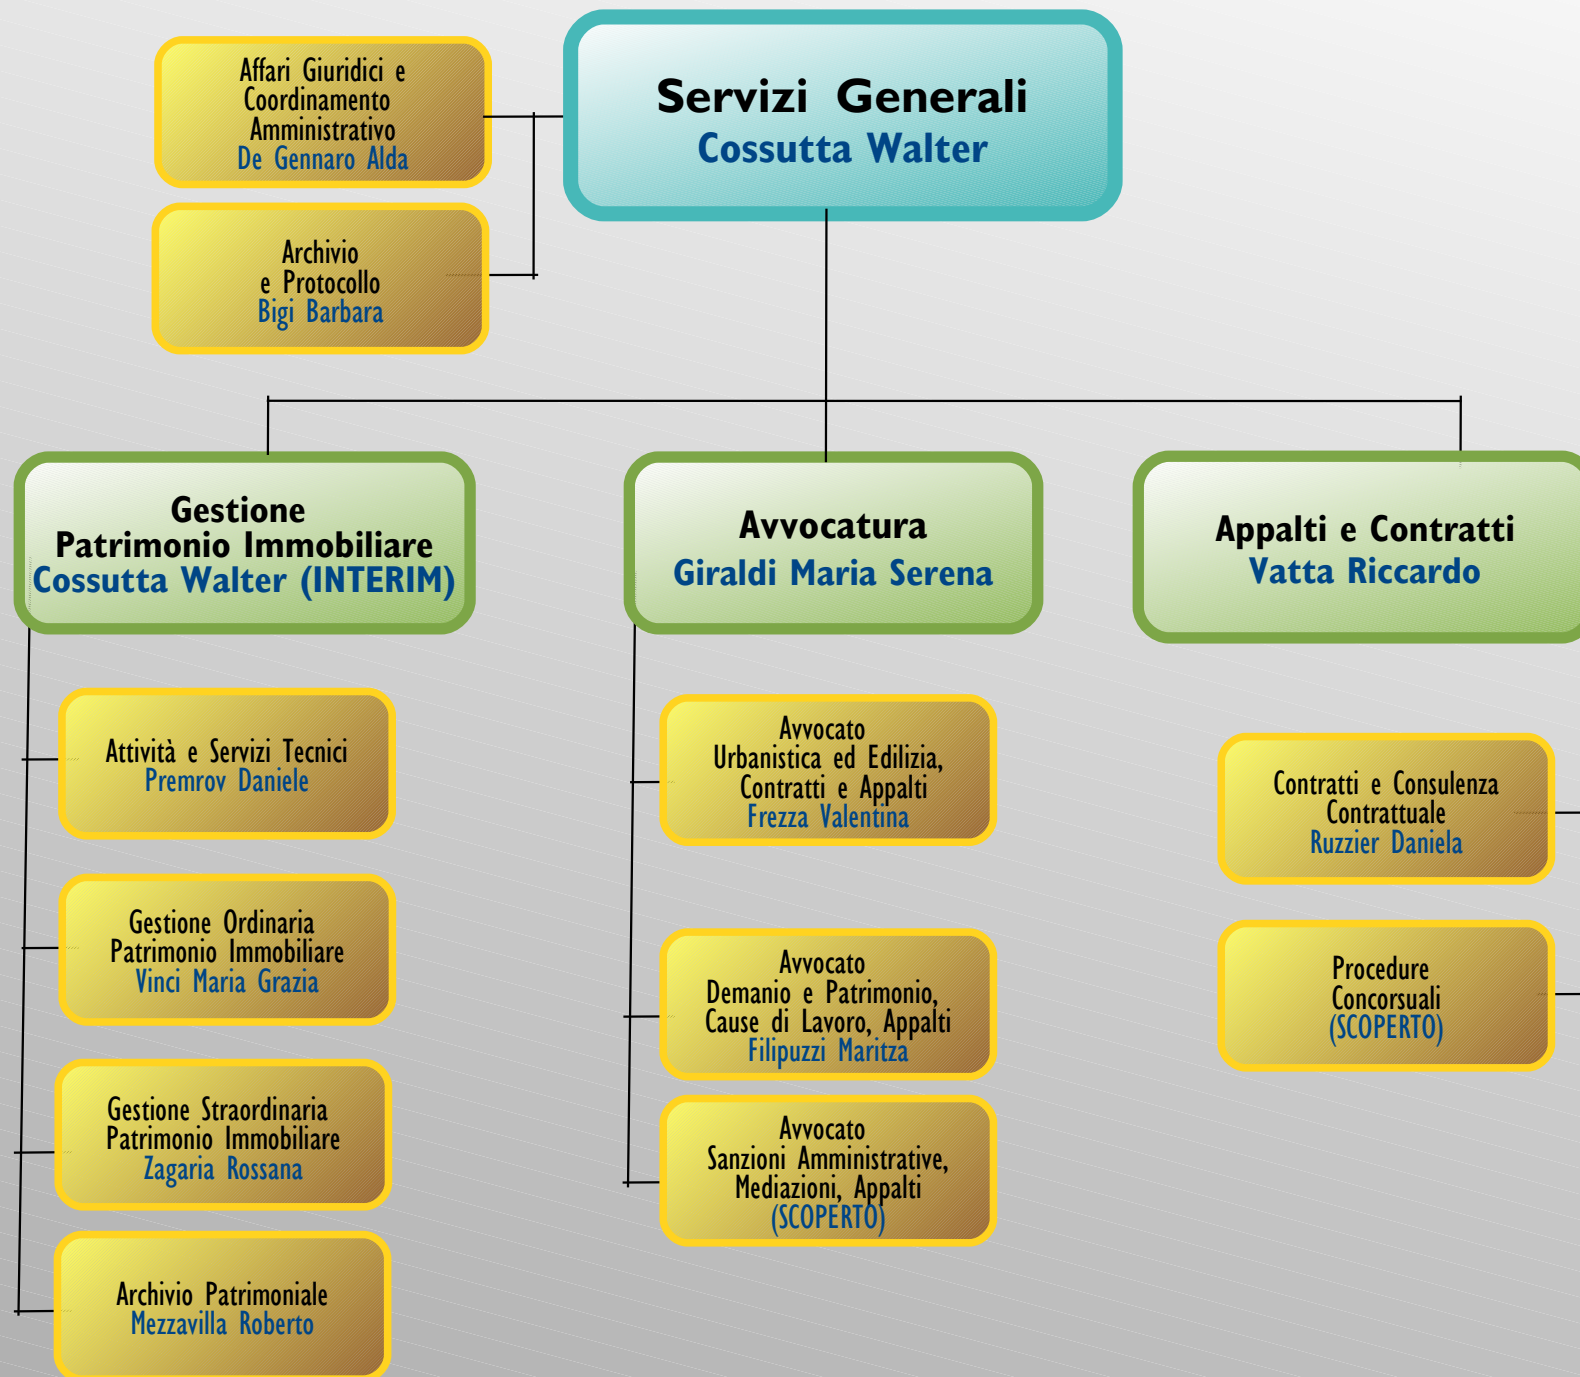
Servizi Generali
Cossutta Walter

Affari Giuridici e Coordinamento Amministrativo
De Gennaro Alda

Archivio e Protocollo
Bigi Barbara

Gestione Patrimonio Immobiliare
Cossutta Walter (INTERIM)

Avvocatura
Giraldi Maria Serena

Appalti e Contratti
Vatta Riccardo

Attività e Servizi Tecnici
Premrov Daniele

Gestione Ordinaria Patrimonio Immobiliare
Vinci Maria Grazia

Gestione Straordinaria Patrimonio Immobiliare
Zagaria Rossana

Archivio Patrimoniale
Mezzavilla Roberto

Avvocato
Urbanistica ed Edilizia, Contratti e Appalti
Frezza Valentina

Avvocato
Demanio e Patrimonio, Cause di Lavoro, Appalti
Filipuzzi Maritza

Avvocato
Sanzioni Amministrative, Mediazioni, Appalti
(SCOPERTO)

Contratti e Consulenza Contrattuale
Ruzzier Daniela

Procedure Concorsuali
(SCOPERTO)